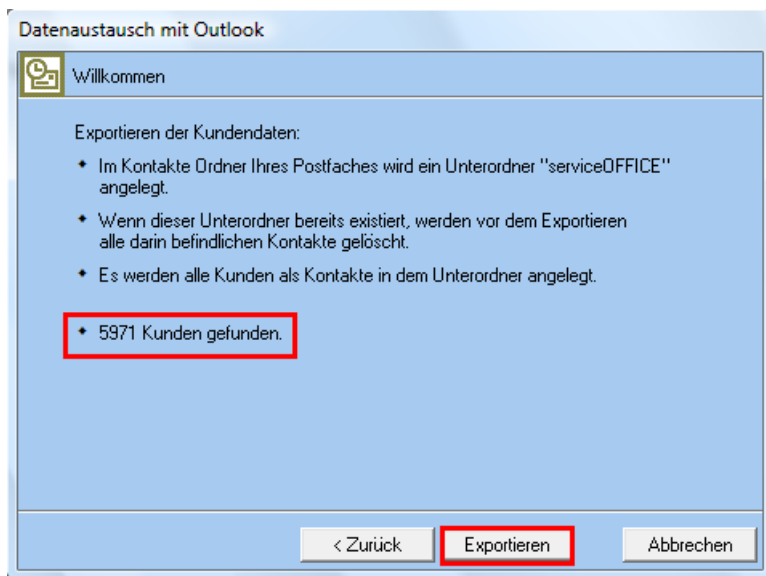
Datenaustausch mit Outlook

Willkommen

Exportieren der Kundendaten:

• Im Kontakte Ordner Ihres Postfaches wird ein Unterordner "serviceOFFICE" angelegt.

• Wenn dieser Unterordner bereits existiert, werden vor dem Exportieren alle darin befindlichen Kontakte gelöscht.

• Es werden alle Kunden als Kontakte in dem Unterordner angelegt.

• 5971 Kunden gefunden.

< Zurück | Exportieren | Abbrechen